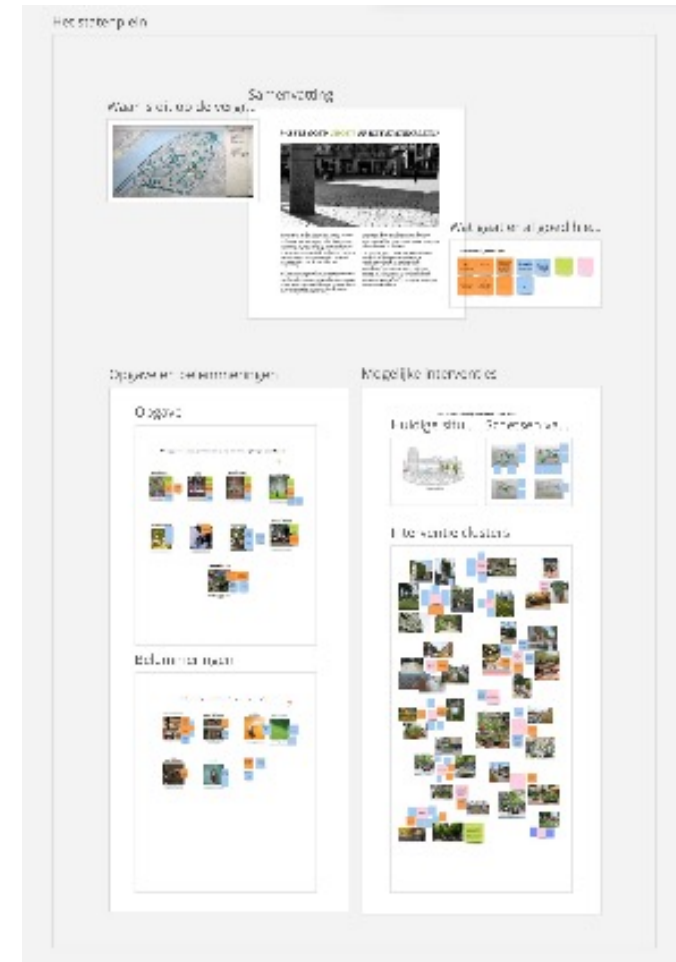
Hoofdstukplein

Samenvatting

Waar is dit op de wereld...

Wat gaat er al goed in het...

Opgaven en belemmeringen

Mogelijke interventies

Opgave

Huidige situatie | Schetsen van...

Interventie clusters

Belemmeringen